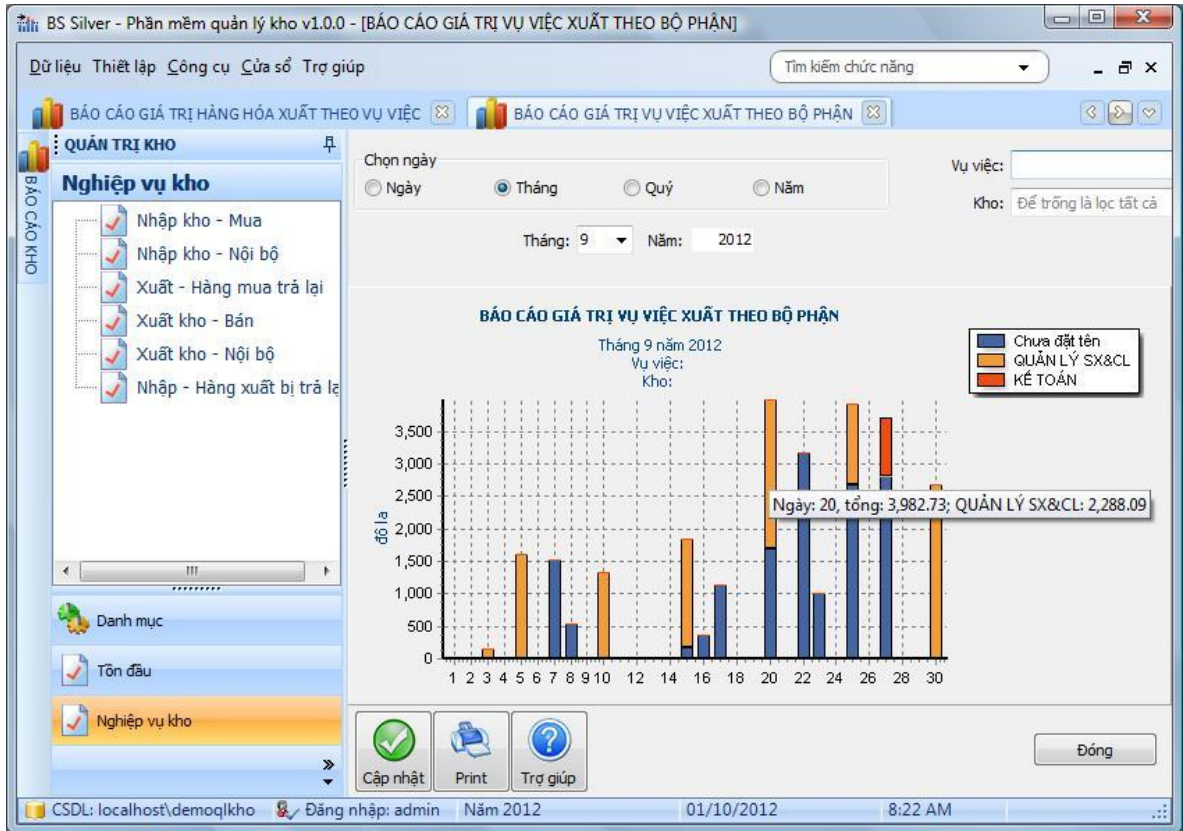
BS Silver - Phần mềm quản lý kho v1.0.0 - [BÁO CÁO GIÁ TRỊ VỤ VIỆC XUẤT THEO BỘ PHẬN]

Dữ liệu Thiết lập Công cụ Cửa sổ Trợ giúp

Tìm kiếm chức năng

BÁO CÁO GIÁ TRỊ HÀNG HÓA XUẤT THEO VỤ VIỆC

BÁO CÁO GIÁ TRỊ VỤ VIỆC XUẤT THEO BỘ PHẬN

QUẢN TRỊ KHO

BÁO CÁO KHO

Nghiệp vụ kho

Nhập kho - Mua
Nhập kho - Nội bộ
Xuất - Hàng mua trả lại
Xuất kho - Bán
Xuất kho - Nội bộ
Nhập - Hàng xuất bị trả lạ

Danh mục
Tồn đầu
Nghiệp vụ kho

Chọn ngày
Ngày
Tháng
Quý
Năm

Vụ việc:
Kho: Để trống là lọc tất cả

Tháng: 9 Năm: 2012

BÁO CÁO GIÁ TRỊ VỤ VIỆC XUẤT THEO BỘ PHẬN
Tháng 9 năm 2012
Vụ việc:
Kho:

Chưa đặt tên
QUẢN LÝ SX&CL
KẾ TOÁN

3,500
3,000
2,500
2,000
1,500
1,000
500
0

đô la

1 2 3 4 5 6 7 8 9 10 12 14 16 18 20 22 24 26 28 30

Ngày: 20, tổng: 3,982.73; QUẢN LÝ SX&CL: 2,288.09

Cập nhật
Print
Trợ giúp

Đóng

CSDL: localhost\demoqlkho
Đăng nhập: admin
Năm 2012
01/10/2012
8:22 AM